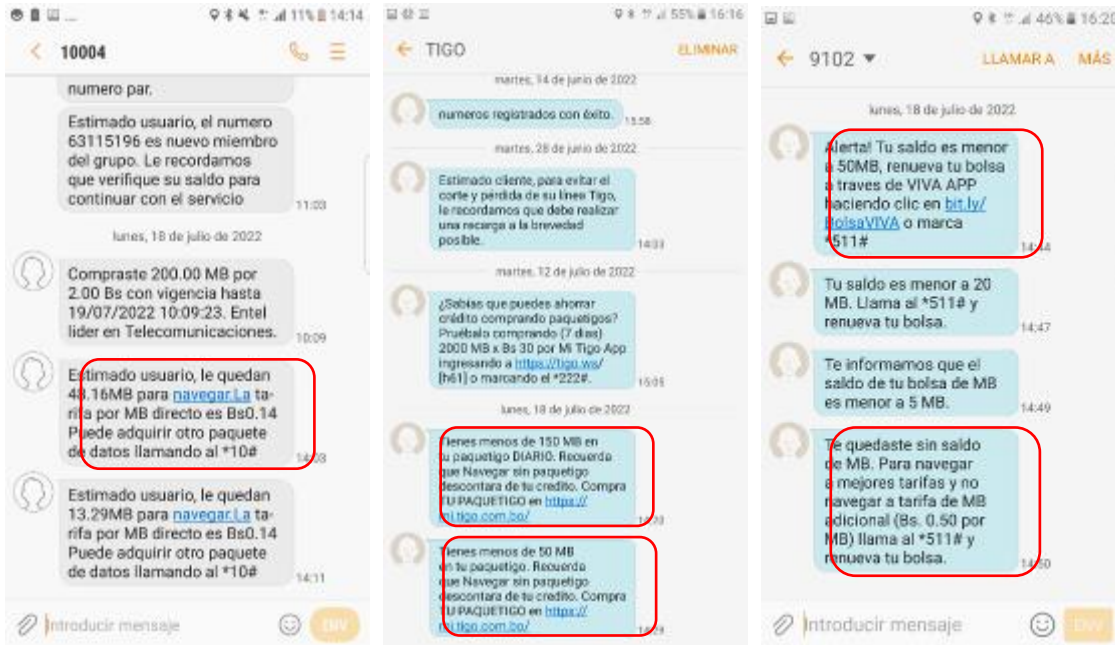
11% 14:14

10004

numero par.

Estimado usuario, el numero 63115196 es nuevo miembro del grupo. Le recordamos que verifique su saldo para continuar con el servicio 11:03

lunes, 18 de julio de 2022

Compraste 200.00 MB por 2.00 Bs con vigencia hasta 19/07/2022 10:09:23. Entel lider en Telecomunicaciones. 10:09

Estimado usuario, le quedan 48.16MB para navegar.La tarifa por MB directo es Bs0.14 Puede adquirir otro paquete de datos llamando al *10# 14:03

Estimado usuario, le quedan 13.29MB para navegar.La tarifa por MB directo es Bs0.14 Puede adquirir otro paquete de datos llamando al *10# 14:11

Introducir mensaje

ENV

55% 16:16

TIGO

ELIMINAR

martes, 14 de junio de 2022

numeros registrados con éxito. 15:58

martes, 28 de junio de 2022

Estimado cliente, para evitar el corte y pérdida de su linea Tigo, le recordamos que debe realizar una recarga a la brevedad posible. 14:33

martes, 12 de julio de 2022

¿Sabías que puedes ahorrar crédito comprando paquetigos? Pruébalo comprando (7 dias) 2000 MB x Bs 30 por Mi Tigo App ingresando a https://tigo.ws/(h61) o marcando el *222#. 15:05

lunes, 18 de julio de 2022

Tienes menos de 150 MB en tu paquetigo DIARIO. Recuerda que Navegar sin paquetigo descontara de tu credito. Compra TU PAQUETIGO en https://mi.tigo.com.bo/ 14:20

Tienes menos de 50 MB en tu paquetigo. Recuerda que Navegar sin paquetigo descontara de tu credito. Compra TU PAQUETIGO en https://mi.tigo.com.bo/ 14:29

46% 16:20

9102

LLAMAR A MÁS

lunes, 18 de julio de 2022

Alerta! Tu saldo es menor a 50MB, renueva tu bolsa a traves de VIVA APP haciendo clic en bit.ly/BolsaVIVA o marca *511# 14:44

Tu saldo es menor a 20 MB. Llama al *511# y renueva tu bolsa. 14:47

Te informamos que el saldo de tu bolsa de MB es menor a 5 MB. 14:49

Te quedaste sin saldo de MB. Para navegar a mejores tarifas y no navegar a tarifa de MB adicional (Bs. 0.50 por MB) llama al *511# y renueva tu bolsa. 14:50

Introducir mensaje

ENV